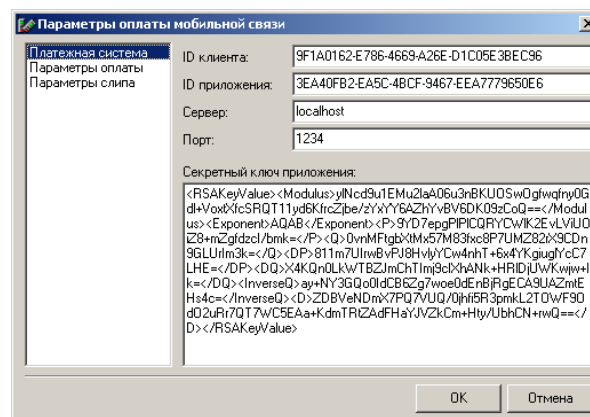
Параметры оплаты мобильной связи

Платежная система
Параметры оплаты
Параметры слипа

ID клиента: 9F1A0162-E786-4669-A26E-D1C05E3BEC96
ID приложения: 3EA40FB2-EA5C-4BCF-9467-EEA7779650E6
Сервер: localhost
Порт: 1234

Секретный ключ приложения:

<RSAKeyValue><Modulus>ylNcd9u1EMu2laA06u3nBKUOSw0gfwqfny0GdI+VoxIXfcSRQT11yd6KfrcZjbe/zYxYY6AZhYvBV6DK09zCoQ==</Modulus><Exponent>AQAB</Exponent><P>9YD7epgPlPlCQRYCWlK2EvLViUOZ8+mZgfdzcl/bmk=</P><Q>0vnMFtgbXtMx57M83fxc8P7UMZ82tX9CDn9GLUrlm3k=</Q><DP>811m7UIrwBvPJ8HvlyYCw4nhT+6x4YKgiuglYcC7LHE=</DP><DQ>X4KQn0LkWTBZJmChTImj9clXhANk+HRIDjUWKwjw+lk=</DQ><InverseQ>ay+NY3GQo0IdCB6Zg7woe0dEnBjRgECA9UAZmtEHs4c=</InverseQ><D>ZDBVeNDmX7PQ7VUQ/0jhfi5R3pmkL2TOWF90dO2uRr7QT7WC5EAa+KdmTRtZAdFHaYJVZkCm+Hty/UbhCN+rwQ==</D></RSAKeyValue>

OK
Отмена